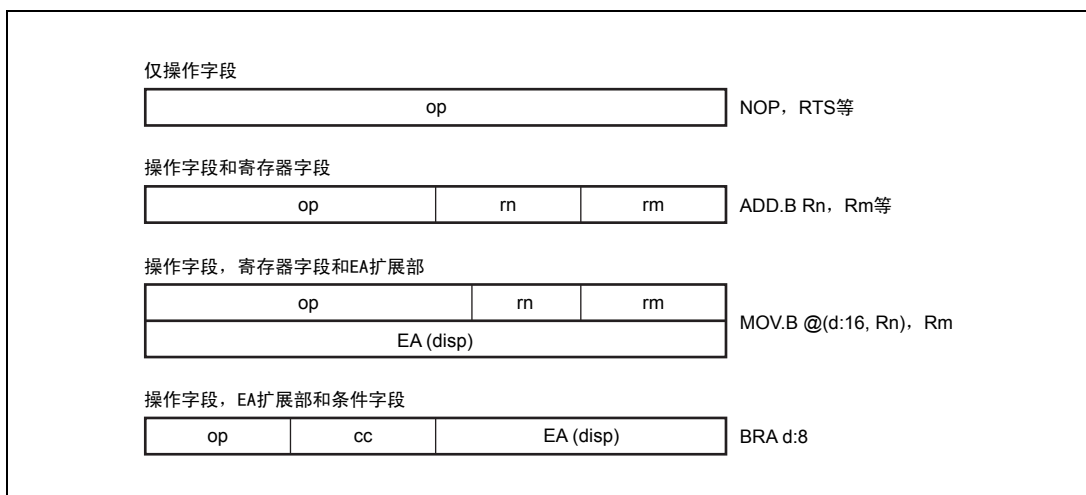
仅操作字段

| op |
|---|

NOP，RTS等

操作字段和寄存器字段

| op | rn | rm |
|---|---|---|

ADD.B Rn，Rm等

操作字段，寄存器字段和EA扩展部

| op | rn | rm |
|---|---|---|
| EA (disp) | | |

MOV.B @(d:16, Rn)，Rm

操作字段，EA扩展部和条件字段

| op | cc | EA (disp) |
|---|---|---|

BRA d:8